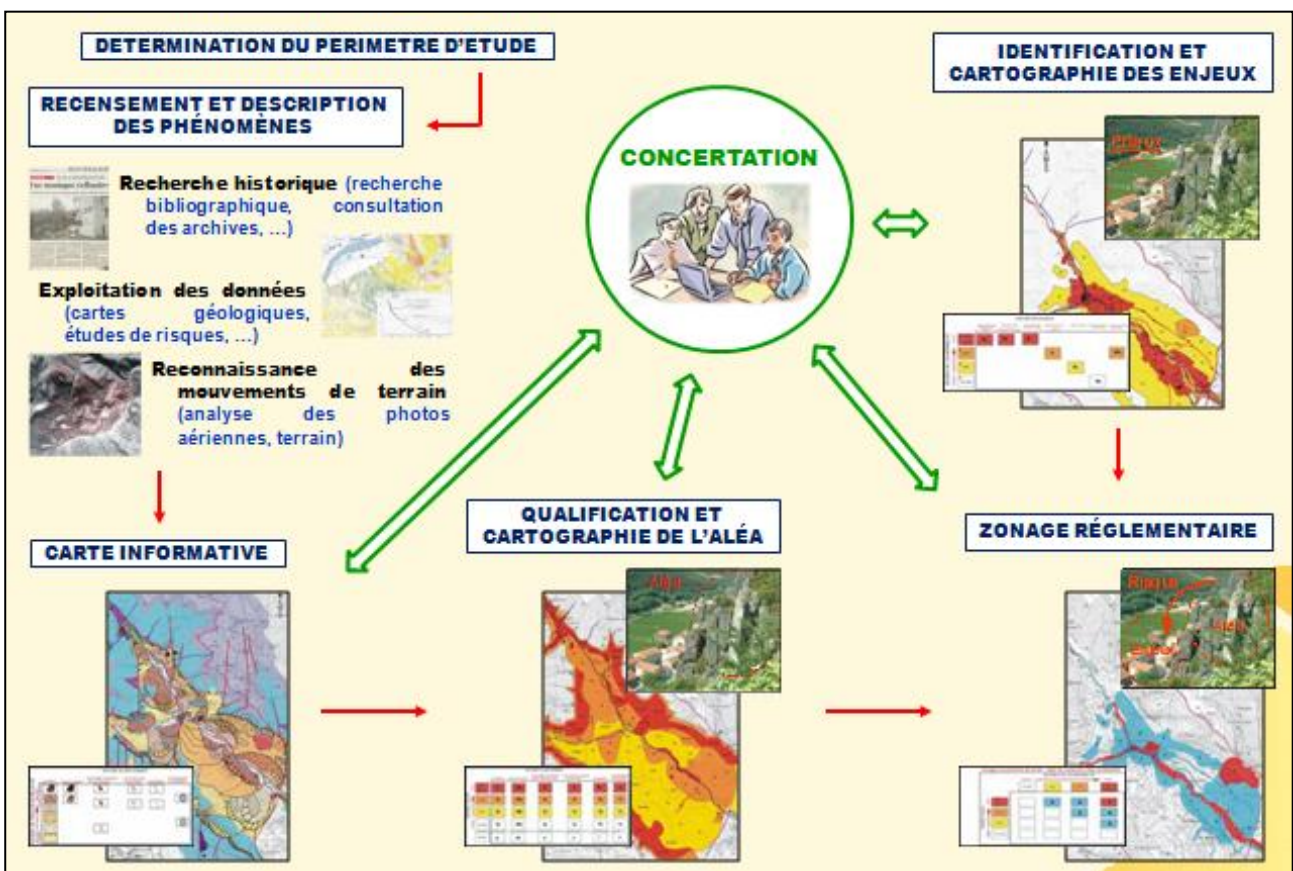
DETERMINATION DU PERIMETRE D'ETUDE

RECENSEMENT ET DESCRIPTION DES PHÉNOMÈNES

Recherche historique (recherche bibliographique, consultation des archives, …)

Exploitation des données (cartes géologiques, études de risques, …)

Reconnaissance des mouvements de terrain (analyse des photos aériennes, terrain)

CONCERTATION

IDENTIFICATION ET CARTOGRAPHIE DES ENJEUX

Enjeux

CARTE INFORMATIVE

QUALIFICATION ET CARTOGRAPHIE DE L'ALÉA

Aléa

ZONAGE RÉGLEMENTAIRE

Risque

Aléa

Enjeux